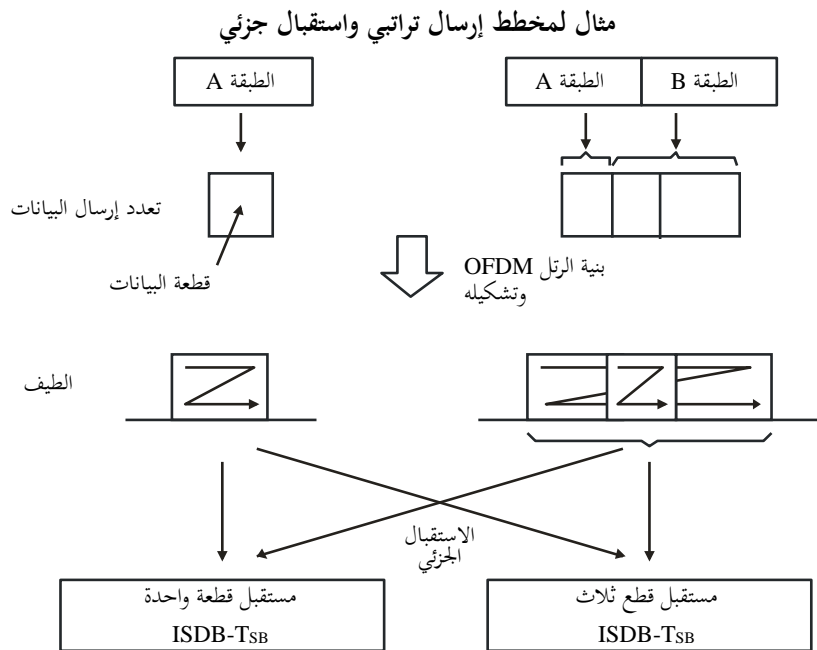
مثال لمخطط إرسال تراتبي واستقبال جزئي

الطبقة B
الطبقة A
الطبقة A

تعدد إرسال البيانات
قطعة البيانات

بنية الرتل OFDM وتشكيله

الطيف

الاستقبال الجزئي

مستقبل قطع ثلاث
ISDB-T$_{SB}$

مستقبل قطعة واحدة
ISDB-T$_{SB}$